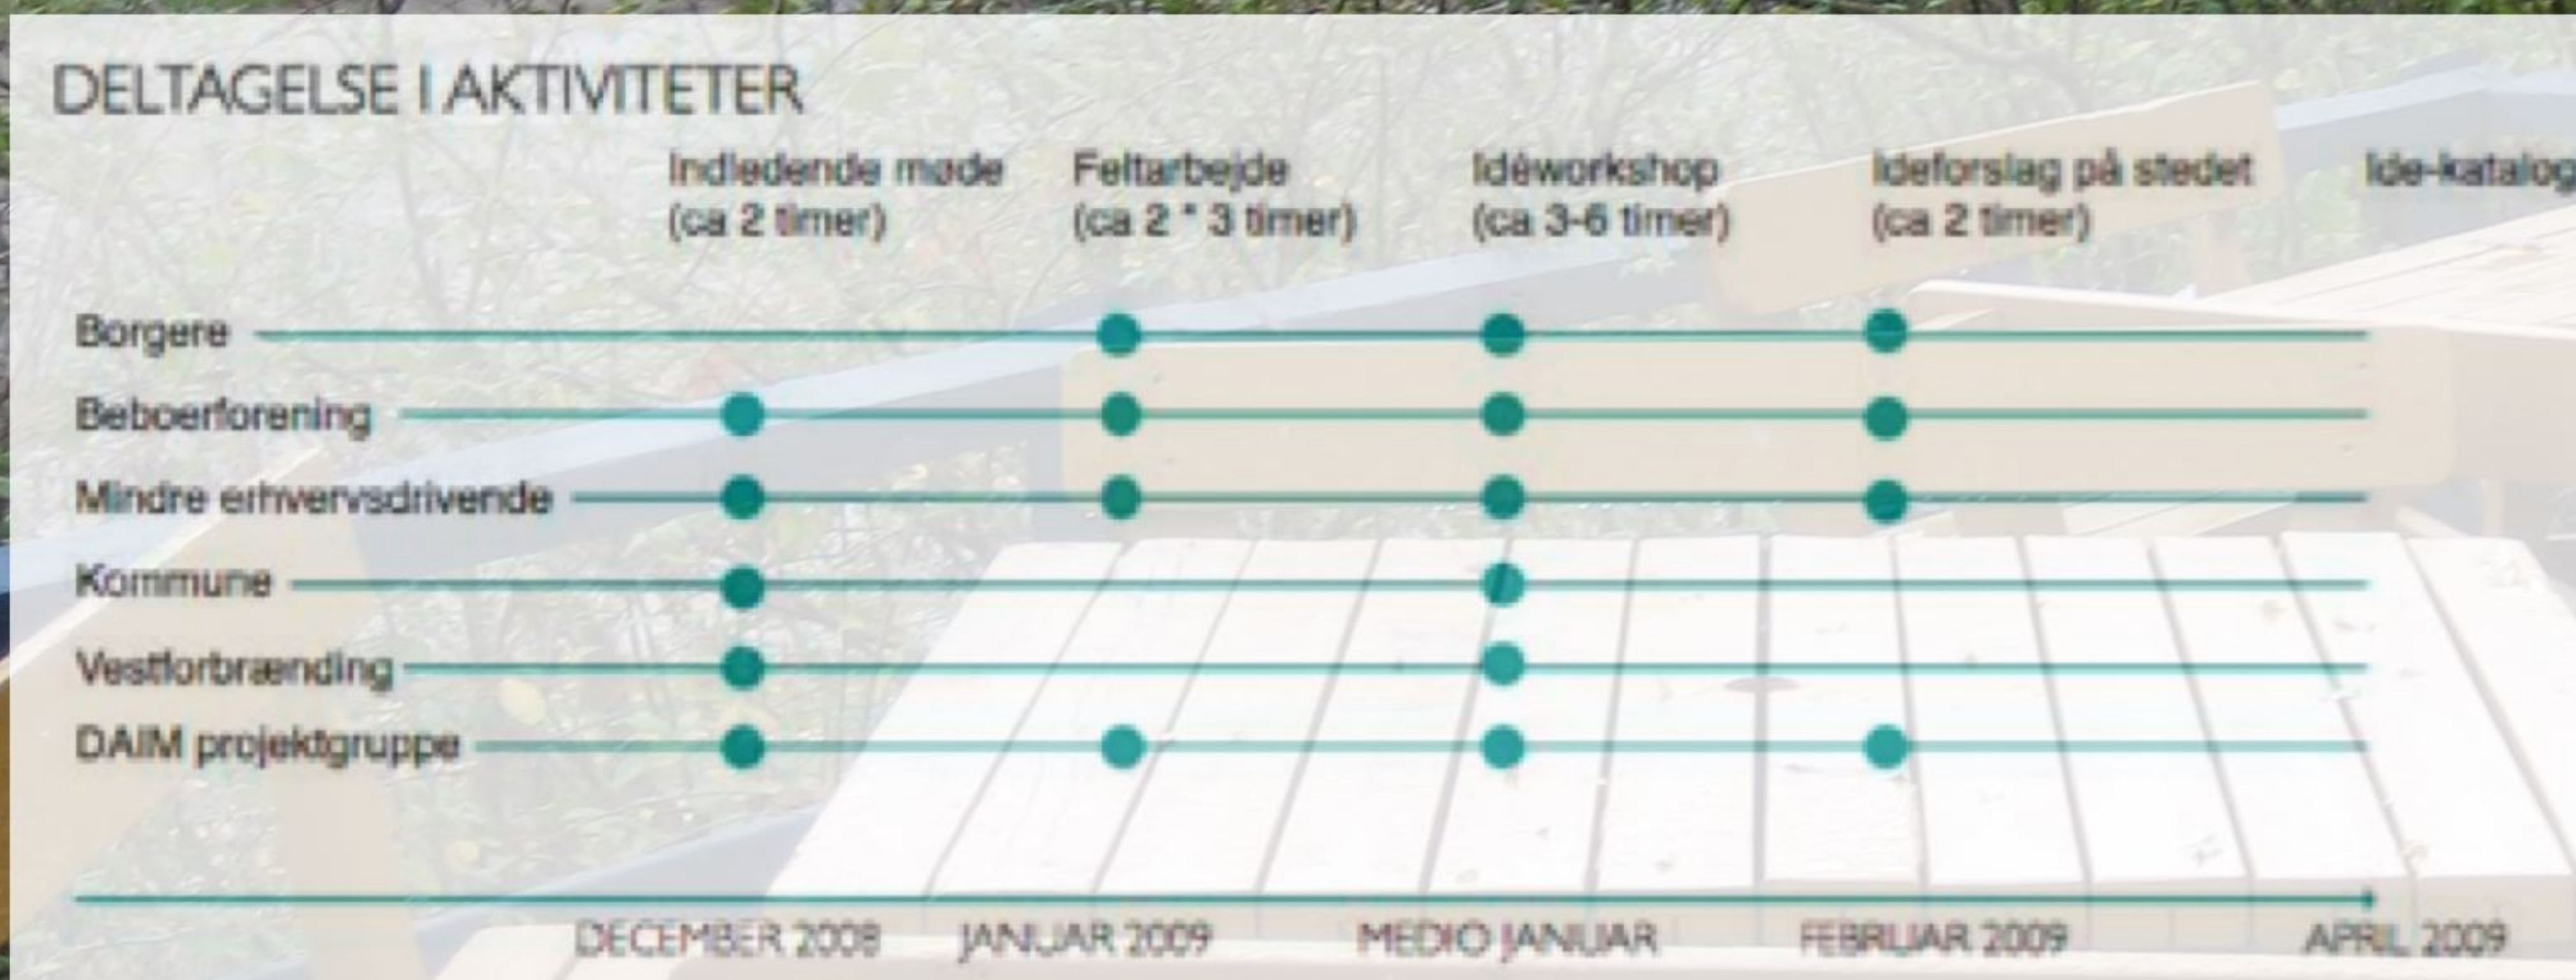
DELTAGELSE I AKTIVITETER

Indledende møde (ca 2 timer)
Feltarbejde (ca 2 * 3 timer)
Idéworkshop (ca 3-6 timer)
Ideforslag på stedet (ca 2 timer)
Ide-katalog

Borgere
Beboerforening
Mindre erhvervsdrivende
Kommune
Vestforbrænding
DAIM projektgruppe

DECEMBER 2008
JANUAR 2009
MEDIO JANUAR
FEBRUAR 2009
APRIL 2009